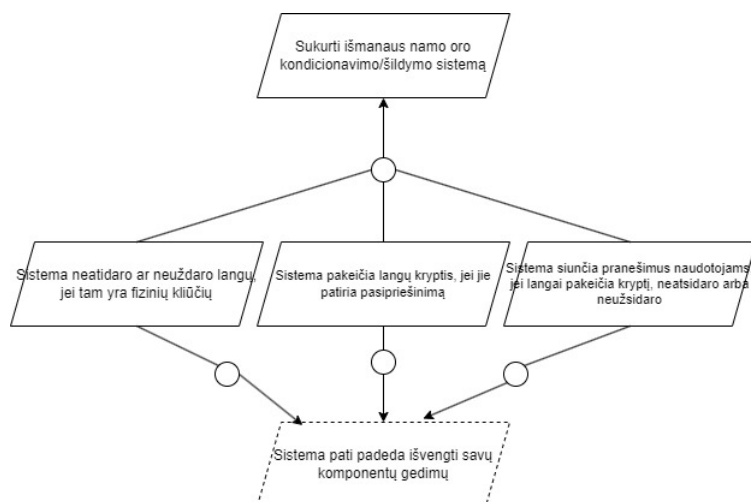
Sukurti išmanaus namo oro kondicionavimo/šildymo sistemą

Sistema neatidaro ar neuždaro langų, jei tam yra fizinių kliūčių

Sistema pakeičia langų kryptis, jei jie patiria pasipriešinimą

Sistema siunčia pranešimus naudotojams jei langai pakeičia kryptį, neatsidaro arba neužsidaro

Sistema pati padeda išvengti savų komponentų gedimų